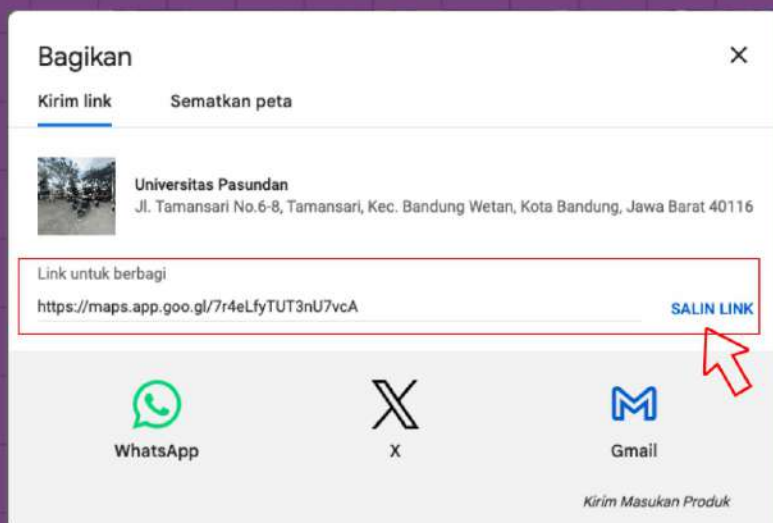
Bagikan

×

Kirim link

Sematkan peta

Universitas Pasundan
Jl. Tamansari No.6-8, Tamansari, Kec. Bandung Wetan, Kota Bandung, Jawa Barat 40116

Link untuk berbagi
https://maps.app.goo.gl/7r4eLfyTUT3nU7vcA

SALIN LINK

WhatsApp

X

Gmail

Kirim Masukan Produk